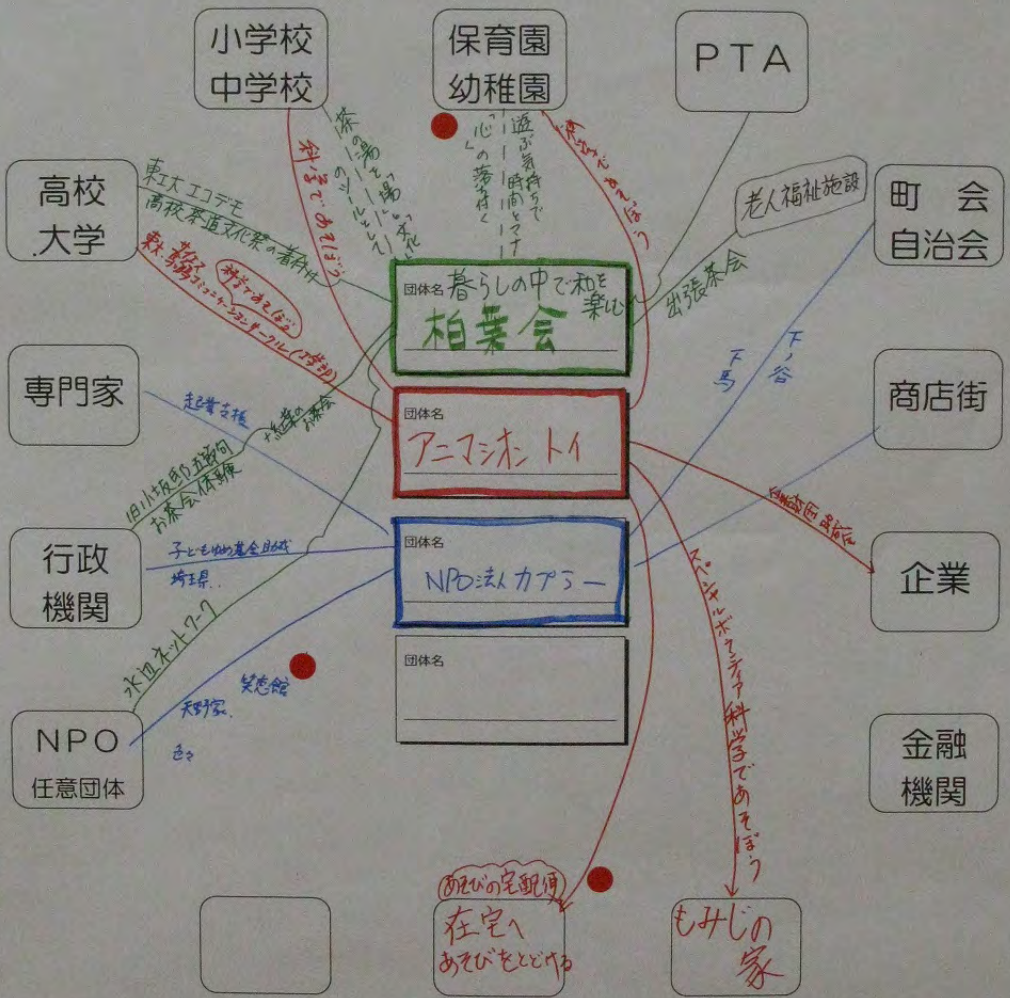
小学校
中学校

保育園
幼稚園

PTA

高校
大学

町 会
自治会

専門家

商店街

行政
機関

企業

NPO
任意団体

金融
機関

東工大 エコデモ
高校茶道文化祭の着付け

科学であそぼう

茶の湯を一つの場として
コミュニケーションのツールとしての

遊ぶ気持ちで一時間をすてる
「心」の落ち着く

科学であそぼう

老人福祉施設

出張茶会

団体名 暮らしの中で和を楽しむ
柏葉会

科学でつなぐコミュニケーションサークル(工学部)

科学をするなど

下ノ谷

下馬

団体名
アニマシオン トイ

起業支援

お茶会体験

旧小坂邸五郎
お茶会体験

団体名
NPO法人カプラー

子ども夢基金助成
埼玉県

水辺ネットワーク

笑恋館

天野家

色々

団体名

地域企画会社

スペシャルボランティア
科学であそぼう

あそびの宅配便
在宅へ
あそびをとどける

もみじの家